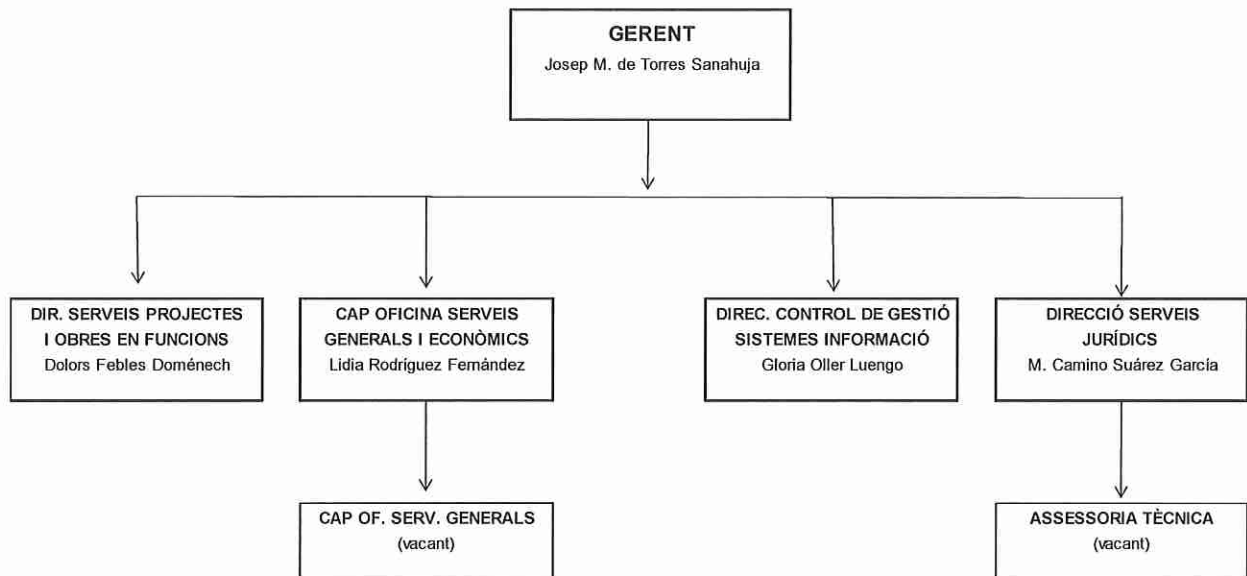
GERENT
Josep M. de Torres Sanahuja

DIR. SERVEIS PROJECTES I OBRES EN FUNCIONS
Dolors Febles Doménech

CAP OFICINA SERVEIS GENERALS I ECONÒMICS
Lidia Rodríguez Fernández

DIREC. CONTROL DE GESTIÓ SISTEMES INFORMACIÓ
Gloria Oller Luengo

DIRECCIÓ SERVEIS JURÍDICS
M. Camino Suárez García

CAP OF. SERV. GENERALS
(vacant)

ASSESSORIA TÈCNICA
(vacant)